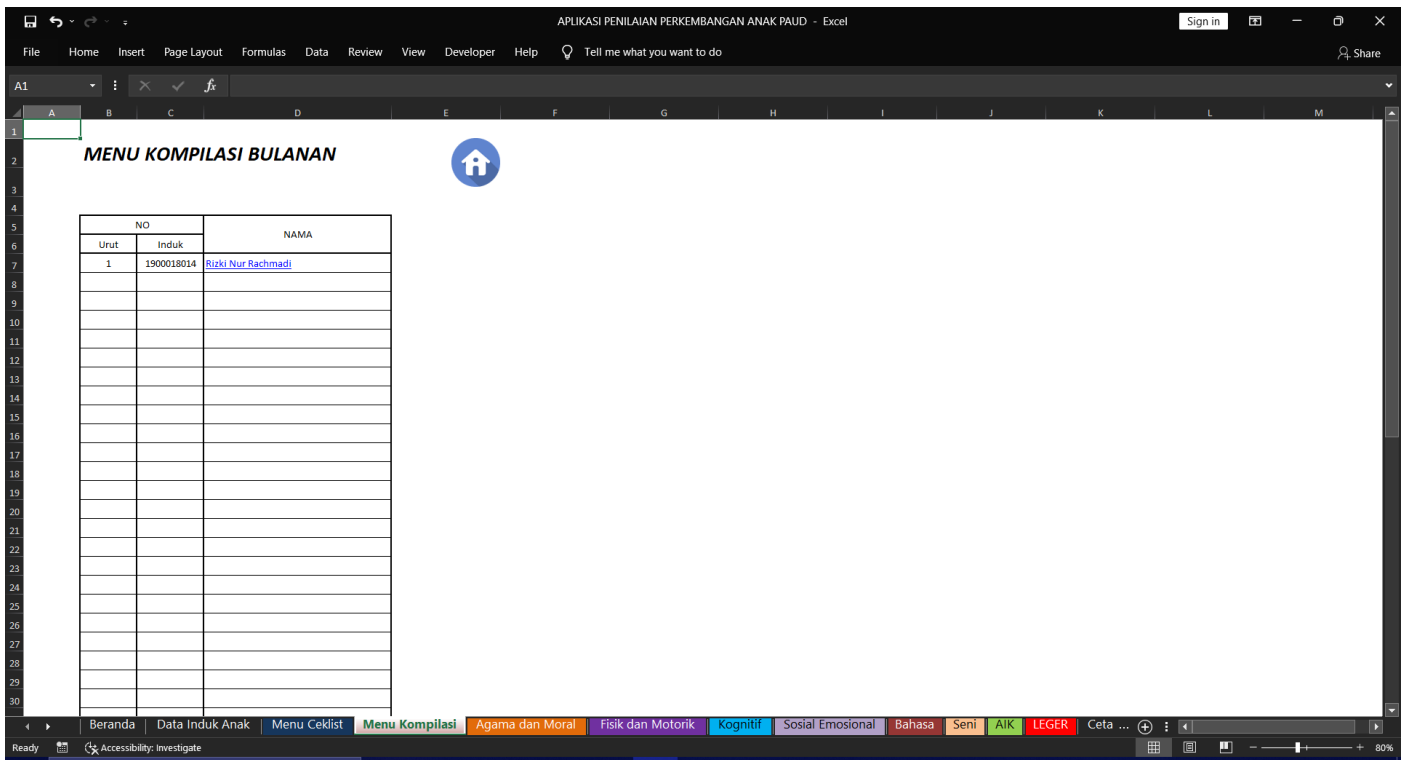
APLIKASI PENILAIAN PERKEMBANGAN ANAK PAUD - Excel

Sign in

File Home Insert Page Layout Formulas Data Review View Developer Help Tell me what you want to do

Share

A1

$f_x$

A B C D E F G H I J K L M

MENU KOMPILASI BULANAN

| NO | | NAMA |
|---|---|---|
| Urut | Induk | |
| 1 | 1900018014 | Rizki Nur Rachmadi |
| | | |

Beranda | Data Induk Anak | Menu Ceklist | Menu Kompilasi | Agama dan Moral | Fisik dan Motorik | Kognitif | Sosial Emosional | Bahasa | Seni | AIK | LEGER | Ceta ...

Ready Accessibility: Investigate 80%